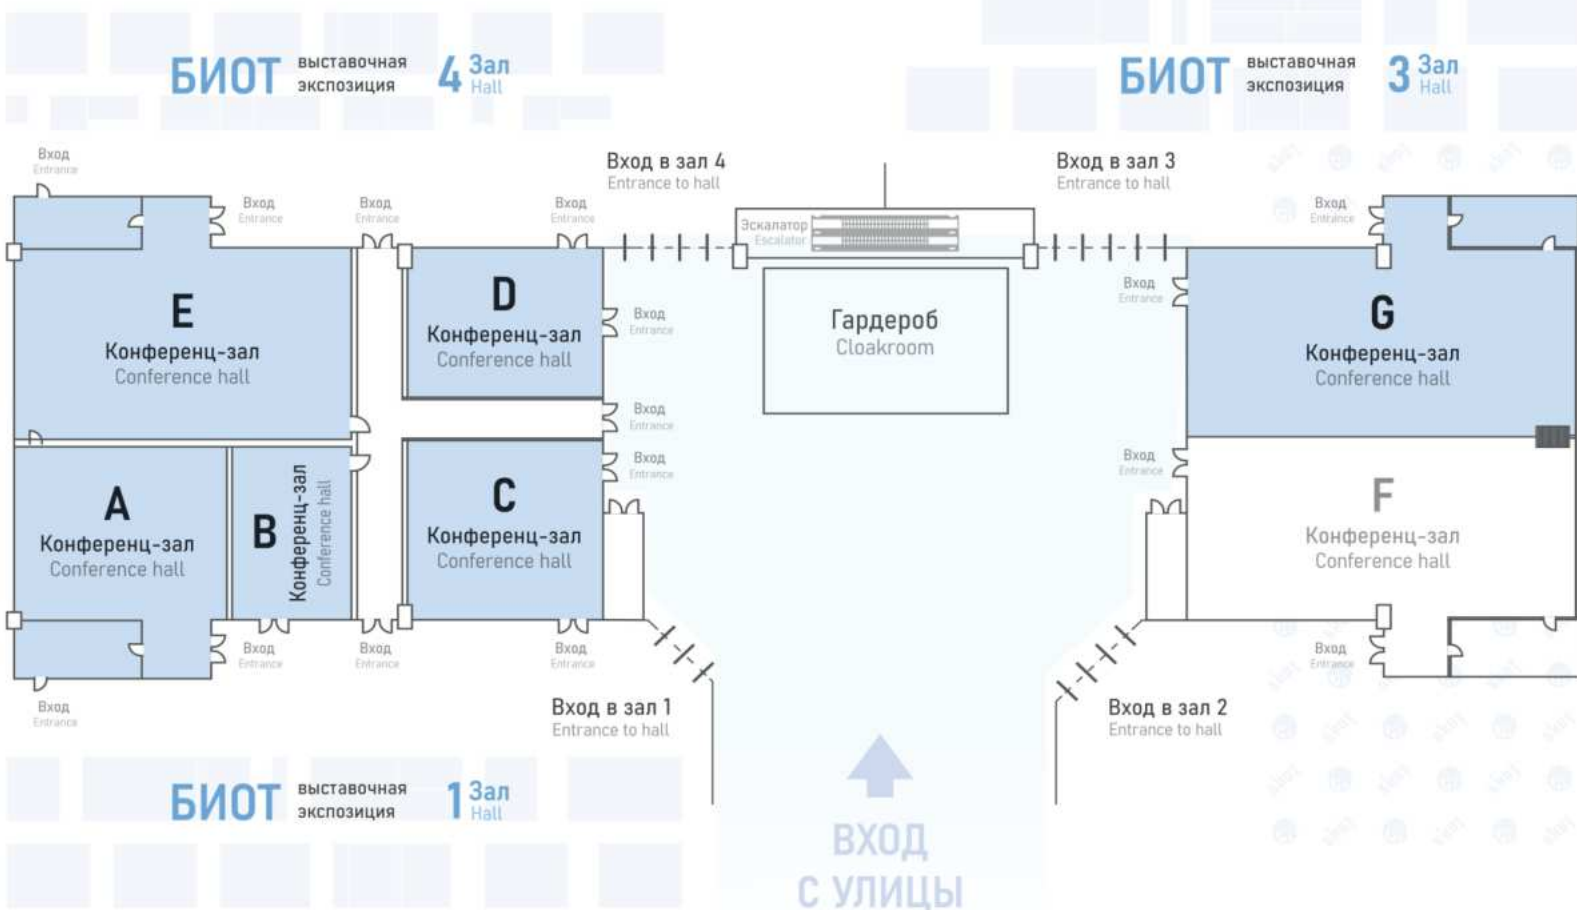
БИОТ выставочная экспозиция 4 Зал Hall

БИОТ выставочная экспозиция 3 Зал Hall

Вход Entrance

Вход Entrance

Вход Entrance

Вход Entrance

Вход в зал 4 Entrance to hall

Эскалатор Escalator

Вход в зал 3 Entrance to hall

Вход Entrance

Вход Entrance

E Конференц-зал Conference hall

D Конференц-зал Conference hall

Вход Entrance

Гардероб Cloakroom

G Конференц-зал Conference hall

Вход Entrance

Вход Entrance

Вход Entrance

A Конференц-зал Conference hall

B Конференц-зал Conference hall

C Конференц-зал Conference hall

F Конференц-зал Conference hall

Вход Entrance

Вход Entrance

Вход Entrance

Вход Entrance

Вход Entrance

Вход в зал 1 Entrance to hall

Вход в зал 2 Entrance to hall

БИОТ выставочная экспозиция 1 Зал Hall

ВХОД С УЛИЦЫ